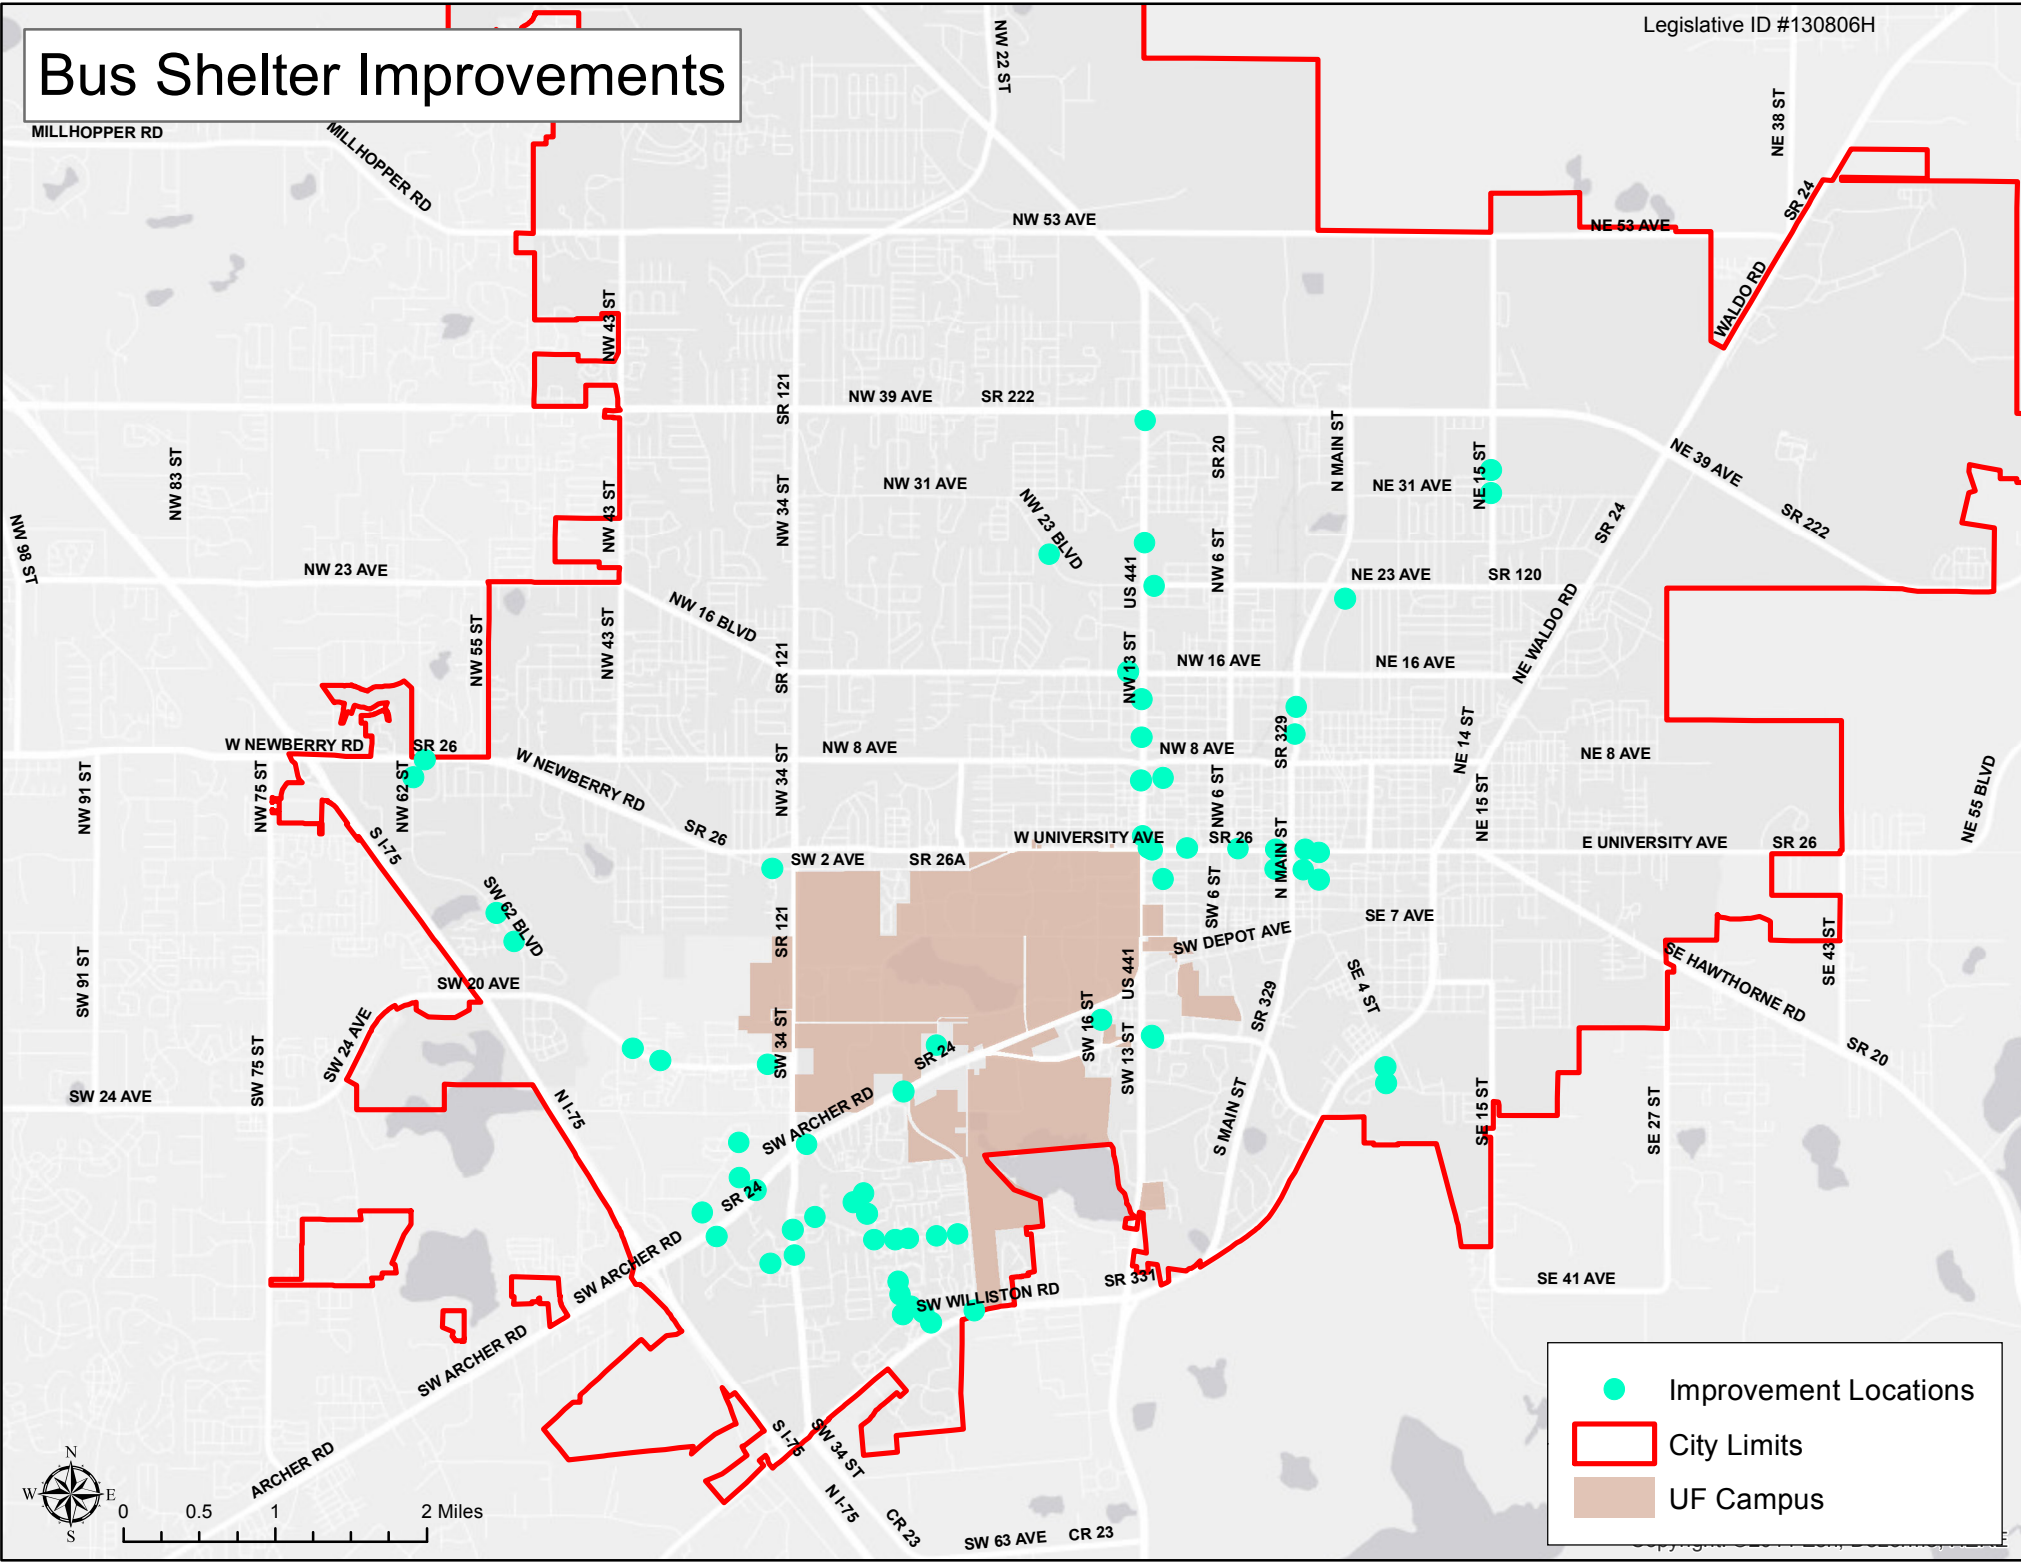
Bus Shelter Improvements

Legislative ID #130806H

MILLHOPPER RD
MILLHOPPER RD
NW 22 ST
NE 38 ST
NW 53 AVE
NE 53 AVE
SR 24
WALDO RD
NW 43 ST
SR 121
NW 39 AVE
SR 222
SR 20
N MAIN ST
NE 15 ST
NE 39 AVE
SR 222
NW 83 ST
NW 43 ST
NW 34 ST
NW 31 AVE
NE 31 AVE
NW 23 BLVD
SR 24
NW 96 ST
NW 23 AVE
US 441
NW 6 ST
NE 23 AVE
SR 120
NW 16 BLVD
NW 43 ST
NW 55 ST
SR 121
NW 13 ST
NW 16 AVE
NE 16 AVE
NE WALDO RD
SR 329
NE 14 ST
W NEWBERRY RD
SR 26
NW 8 AVE
NW 8 AVE
NE 8 AVE
NW 91 ST
NW 75 ST
NW 62 ST
W NEWBERRY RD
NW 34 ST
NW 6 ST
NE 15 ST
NE 55 BLVD
SR 26
I-75
W UNIVERSITY AVE
SR 26
N MAIN ST
E UNIVERSITY AVE
SR 26
SW 2 AVE
SR 26A
SW 62 BLVD
SR 121
SW 6 ST
SE 7 AVE
SW DEPOT AVE
SE 43 ST
SW 91 ST
SW 20 AVE
US 441
SE 4 ST
SE HAWTHORNE RD
SR 329
SW 16 ST
SW 75 ST
SW 24 AVE
SW 34 ST
SR 24
SW 13 ST
SR 20
SW 24 AVE
N I-75
SW ARCHER RD
S MAIN ST
SE 15 ST
SE 27 ST
SR 24
SW ARCHER RD
SR 331
SE 41 AVE
SW WILLISTON RD
SW ARCHER RD
ARCHER RD
S I-75
SW 34 ST
N I-75
CR 23
SW 63 AVE
CR 23

Improvement Locations
City Limits
UF Campus

N
W E
S
0 0.5 1 2 Miles